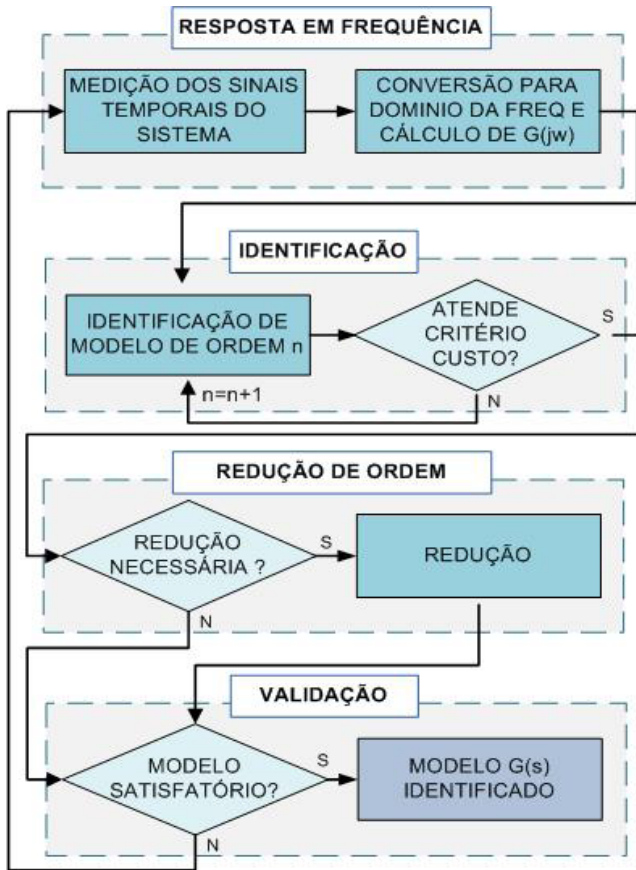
RESPOSTA EM FREQUÊNCIA

MEDIÇÃO DOS SINAIS TEMPORAIS DO SISTEMA

CONVERSÃO PARA DOMINIO DA FREQ E CÁLCULO DE G(jw)

IDENTIFICAÇÃO

IDENTIFICAÇÃO DE MODELO DE ORDEM n

ATENDE CRITÉRIO CUSTO?

S

n=n+1

N

REDUÇÃO DE ORDEM

REDUÇÃO NECESSÁRIA ?

S

REDUÇÃO

N

VALIDAÇÃO

MODELO SATISFATÓRIO?

S

MODELO G(s) IDENTIFICADO

N